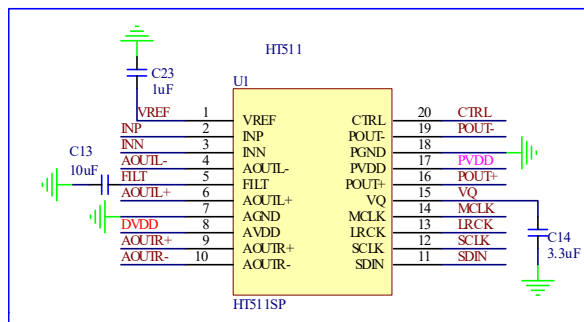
HT511

C23
1uF

U1

VREF 1 VREF
INP 2 INP
INN 3 INN
AOUTL- 4 AOUTL-
FILT 5 FILT
AOUTL+ 6 AOUTL+
7 AGND
DVDD 8 AVDD
AOUTR+ 9 AOUTR+
AOUTR- 10 AOUTR-

C13
10uF

CTRL 20 CTRL
POUT- 19 POUT-
PGND 18
PVDD 17 PVDD
POUT+ 16 POUT+
VQ 15 VQ
MCLK 14 MCLK
LRCK 13 LRCK
SCLK 12 SCLK
SDIN 11 SDIN

C14
3.3uF

HT511SP